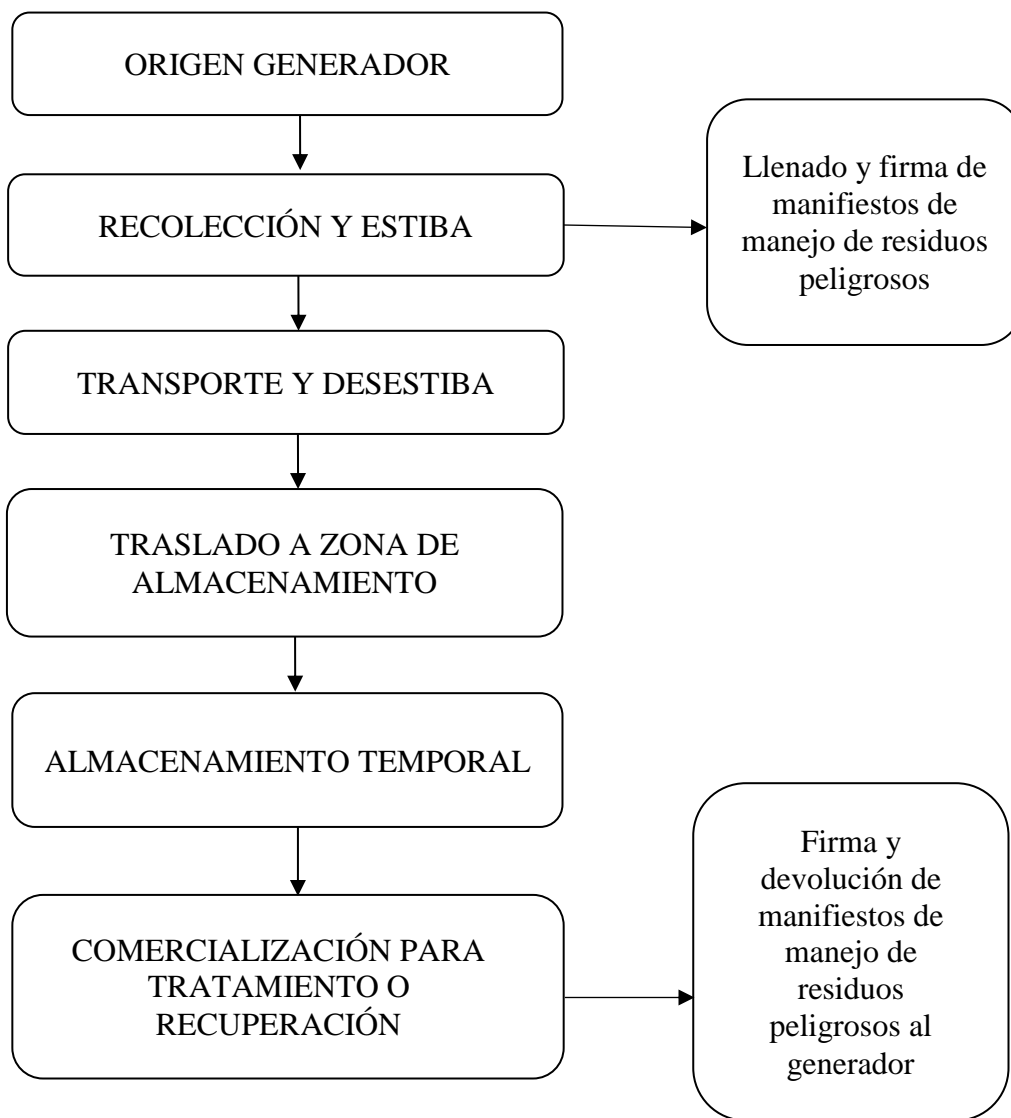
ORIGEN GENERADOR

RECOLECCIÓN Y ESTIBA

Llenado y firma de manifiestos de manejo de residuos peligrosos

TRANSPORTE Y DESESTIBA

TRASLADO A ZONA DE ALMACENAMIENTO

ALMACENAMIENTO TEMPORAL

COMERCIALIZACIÓN PARA TRATAMIENTO O RECUPERACIÓN

Firma y devolución de manifiestos de manejo de residuos peligrosos al generador